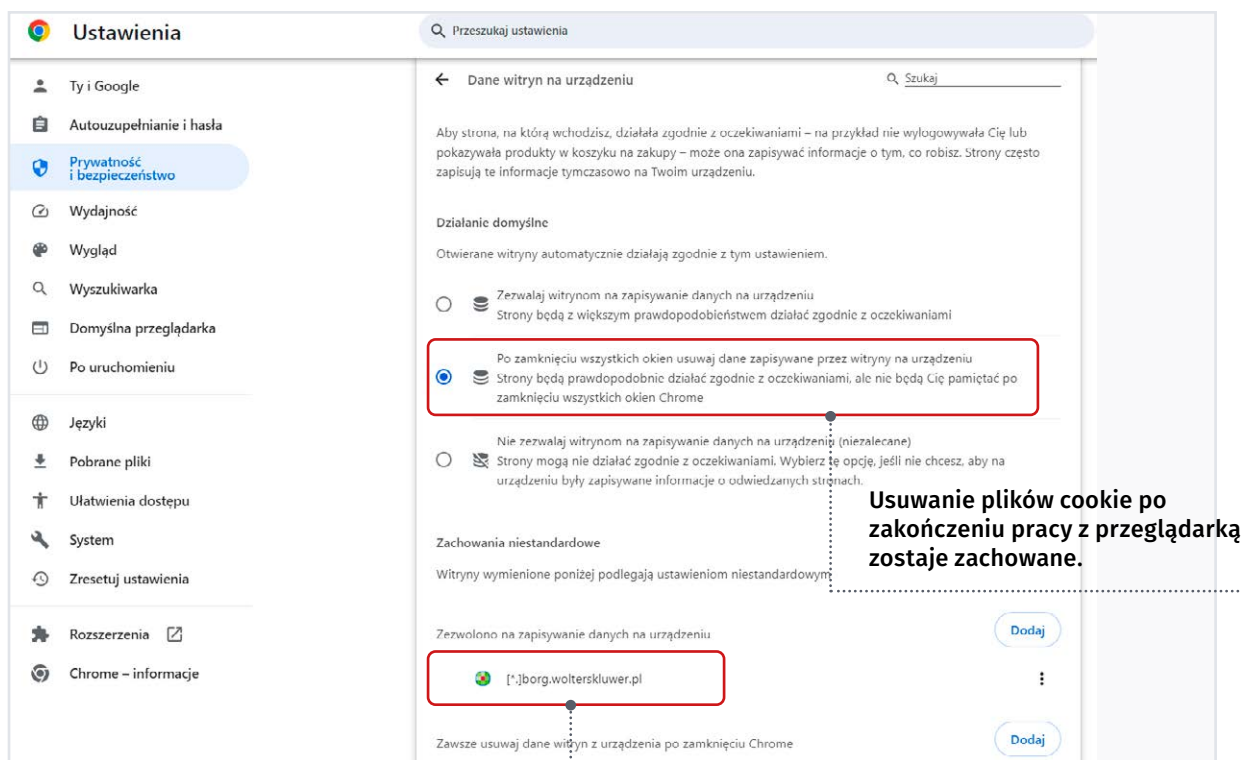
Ustawienia

Przeszukaj ustawienia

Ty i Google
Autouzupełnianie i hasła
Prywatność i bezpieczeństwo
Wydajność
Wygląd
Wyszukiwarka
Domyślna przeglądarka
Po uruchomieniu
Języki
Pobrane pliki
Ułatwienia dostępu
System
Zresetuj ustawienia
Rozszerzenia
Chrome – informacje

Dane witryn na urządzeniu

Szukaj

Aby strona, na którą wchodzisz, działała zgodnie z oczekiwaniami – na przykład nie wylogowywała Cię lub pokazywała produkty w koszyku na zakupy – może ona zapisywać informacje o tym, co robisz. Strony często zapisują te informacje tymczasowo na Twoim urządzeniu.

Działanie domyślne

Otwierane witryny automatycznie działają zgodnie z tym ustawieniem.

Zezwalaj witrynom na zapisywanie danych na urządzeniu
Strony będą z większym prawdopodobieństwem działać zgodnie z oczekiwaniami

Po zamknięciu wszystkich okien usuwaj dane zapisywane przez witryny na urządzeniu
Strony będą prawdopodobnie działać zgodnie z oczekiwaniami, ale nie będą Cię pamiętać po zamknięciu wszystkich okien Chrome

Nie zezwalaj witrynom na zapisywanie danych na urządzeniu (niezalecane)
Strony mogą nie działać zgodnie z oczekiwaniami. Wybierz tę opcję, jeśli nie chcesz, aby na urządzeniu były zapisywane informacje o odwiedzanych stronach.

Usuwanie plików cookie po zakończeniu pracy z przeglądarką zostaje zachowane.

Zachowania niestandardowe

Witryny wymienione poniżej podlegają ustawieniom niestandardowym

Zezwolono na zapisywanie danych na urządzeniu

Dodaj

[*.]borg.wolterskluwer.pl

Zawsze usuwaj dane witryn z urządzenia po zamknięciu Chrome

Dodaj